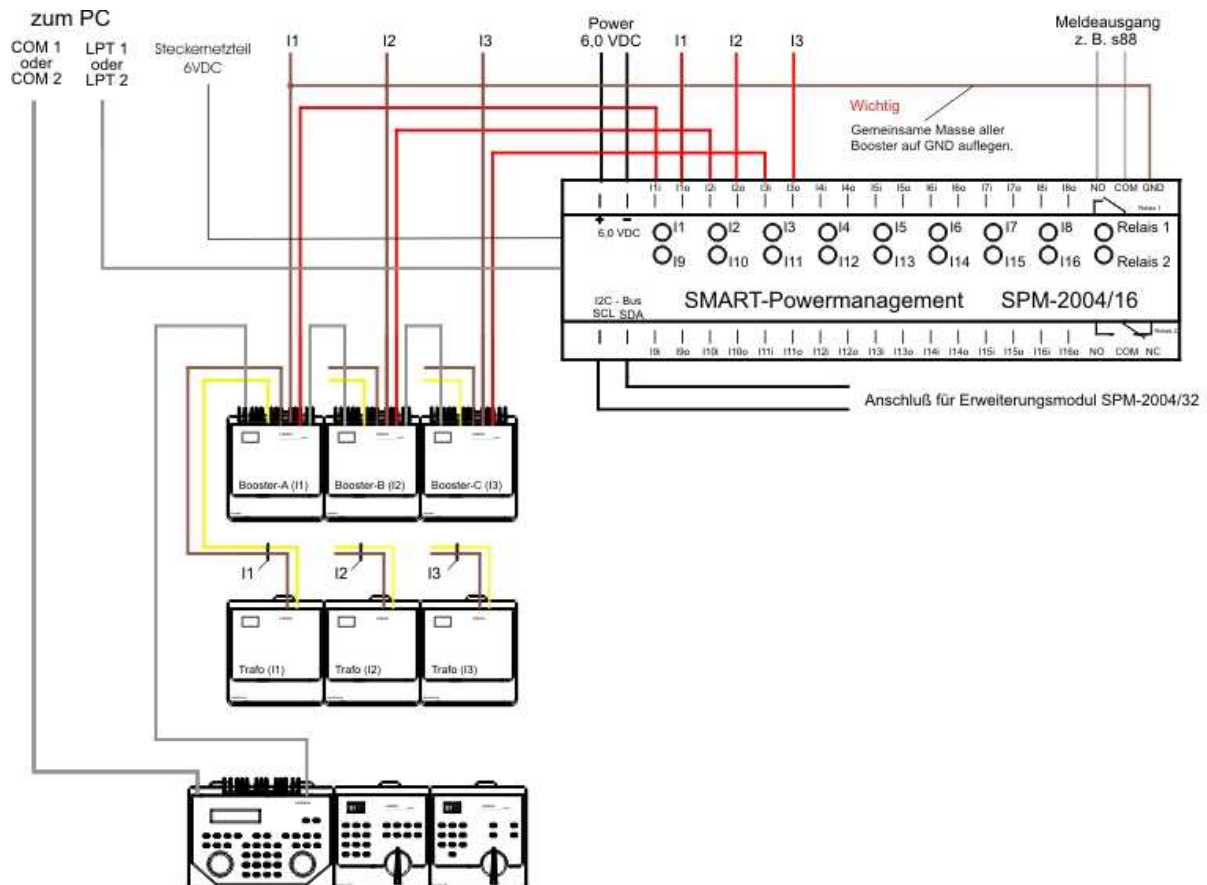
zum PC

COM 1 oder COM 2

LPT 1 oder LPT 2

Steckernetzteil 6VDC

I1

I2

I3

Power 6,0 VDC

I1

I2

I3

Meldeausgang z. B. s88

Wichtig

Gemeinsame Masse aller Booster auf GND auflegen.

I1i I1e I2i I2e I3i I3e I4i I4e I5i I5e I6i I6e I7i I7e I8i I8e NO COM GND

Relais 1

+ –
6,0 VDC

I1 I2 I3 I4 I5 I6 I7 I8 Relais 1

I9 I10 I11 I12 I13 I14 I15 I16 Relais 2

I2C - Bus
SCL SDA

SMART-Powermanagement SPM-2004/16

I9i I9e I10i I10e I11i I11e I12i I12e I13i I13e I14i I14e I15i I15e I16i I16e NO COM NC

Relais 2

Anschluß für Erweiterungsmodul SPM-2004/32

Booster-A (I1)

Booster-B (I2)

Booster-C (I3)

I1

I2

I3

Trafo (I1)

Trafo (I2)

Trafo (I3)